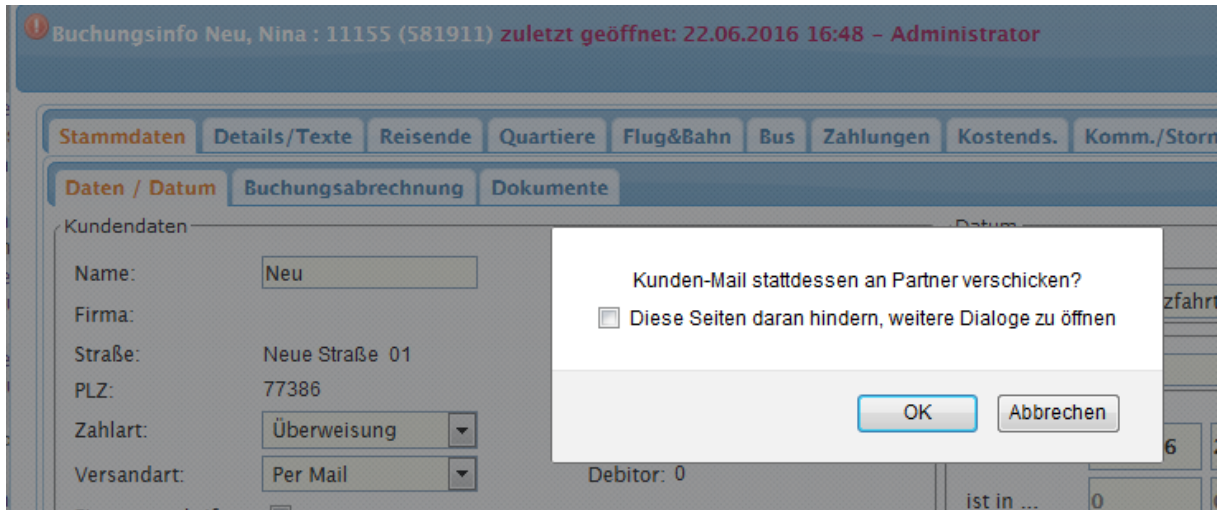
Buchungsinfo Neu, Nina : 11155 (581911) zuletzt geöffnet: 22.06.2016 16:48 - Administrator

Stammdaten | Details/Texte | Reisende | Quartiere | Flug&Bahn | Bus | Zahlungen | Kostends. | Komm./Storn

Daten / Datum | Buchungsabrechnung | Dokumente

Kundendaten

Name: Neu

Firma:

Straße: Neue Straße 01

PLZ: 77386

Zahlart: Überweisung

Versandart: Per Mail

Debitor: 0

Datum

zfahrt

6

ist in ...

0

Kunden-Mail stattdessen an Partner verschicken?

Diese Seiten daran hindern, weitere Dialoge zu öffnen

OK

Abbrechen